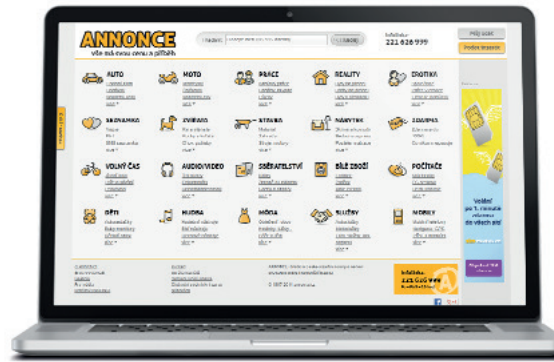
ANNONCE
věc má svou cenu a příběh

Hledat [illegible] Hledat

Infolinka
221 626 999

Můj účet
Podat inzerát

AUTO
MOTO
PRÁCE
REALITY
EROTIKA
SEZNAMKA
ZVÍŘATA
STAVBA
NÁBYTEK
ZDRAVÍ
VOLNÝ ČAS
AUDIO/VIDEO
SBĚRATELSTVÍ
BÍLÉ ZBOŽÍ
POČÍTAČE
DĚTI
HUDBA
MÓDA
SLUŽBY
MOBILY

Volání po 1. minutě zdarma do všech sítí

Infolinka
221 626 999

© 2012 Annonce